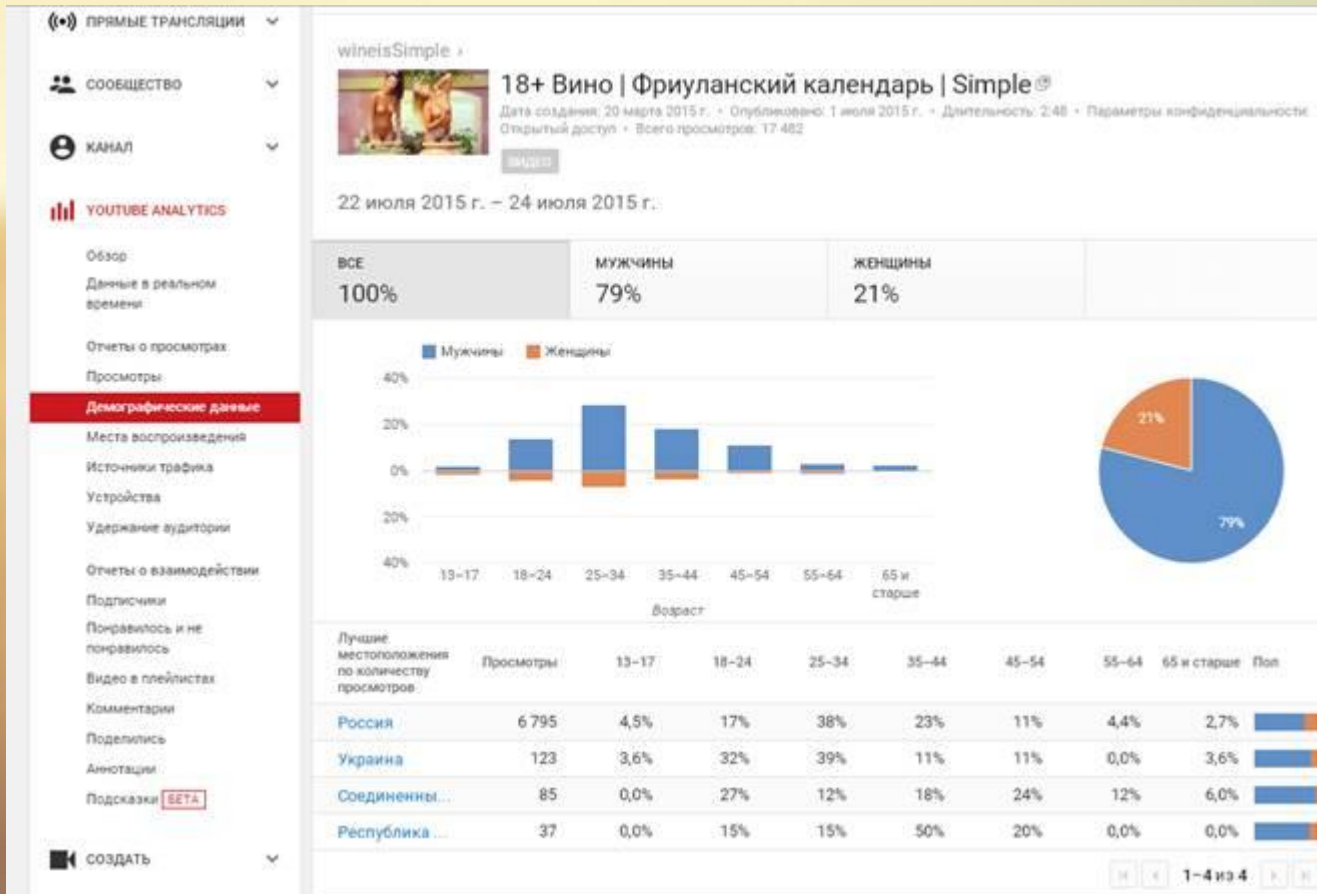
ПРЯМЫЕ ТРАНСЛЯЦИИ

СООБЩЕСТВО

КАНАЛ

YOUTUBE ANALYTICS

Обзор
Данные в реальном времени

Отчеты о просмотрах
Просмотры
Демографические данные
Места воспроизведения
Источники трафика
Устройства
Удержание аудитории

Отчеты о взаимодействии
Подписчики
Понравилось и не понравилось
Видео в плейлистах
Комментарии
Поделились
Аннотации
Подсказки BETA

СОЗДАТЬ

wineisSimple ›

18+ Вино | Фриуланский календарь | Simple

Дата создания: 20 марта 2015 г. • Опубликовано: 1 июля 2015 г. • Длительность: 2:48 • Параметры конфиденциальности: Открытый доступ • Всего просмотров: 17 482

ВИДЕО

22 июля 2015 г. – 24 июля 2015 г.

ВСЕ
100%

МУЖЧИНЫ
79%

ЖЕНЩИНЫ
21%

Мужчины Женщины

40%
20%
0%
20%
40%

13–17 18–24 25–34 35–44 45–54 55–64 65 и старше

Возраст

21%
79%

| Лучшие местоположения по количеству просмотров | Просмотры | 13–17 | 18–24 | 25–34 | 35–44 | 45–54 | 55–64 | 65 и старше | Пол |
|---|---|---|---|---|---|---|---|---|---|
| Россия | 6 795 | 4,5% | 17% | 38% | 23% | 11% | 4,4% | 2,7% | |
| Украина | 123 | 3,6% | 32% | 39% | 11% | 11% | 0,0% | 3,6% | |
| Соединенны... | 85 | 0,0% | 27% | 12% | 18% | 24% | 12% | 6,0% | |
| Республика ... | 37 | 0,0% | 15% | 15% | 50% | 20% | 0,0% | 0,0% | |

1–4 из 4